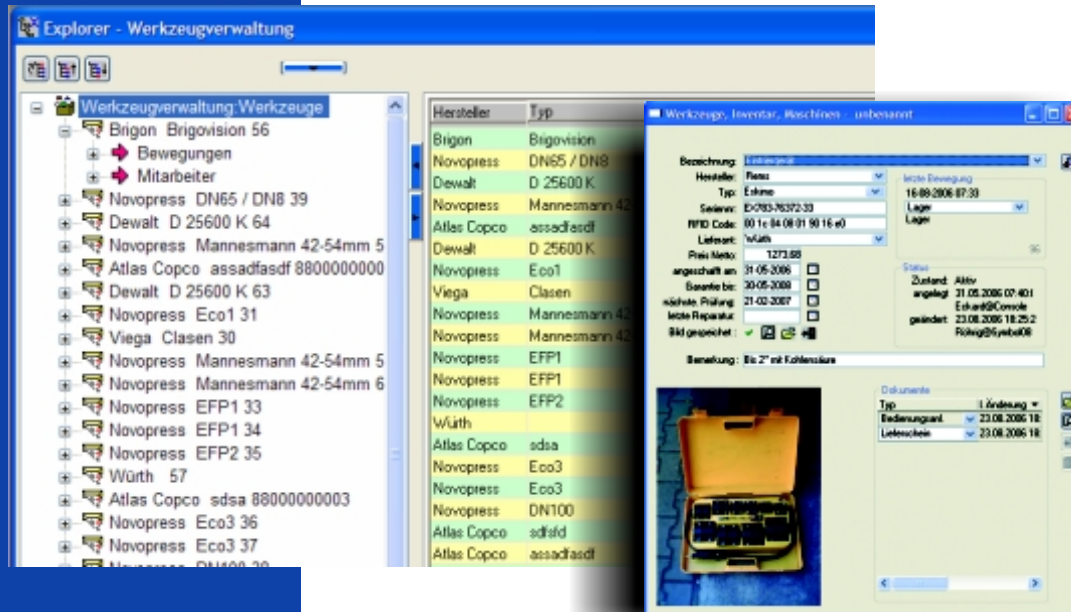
Explorer - Werkzeugverwaltung

Werkzeugverwaltung:Werkzeuge
Brigon Brigovision 56
Bewegungen
Mitarbeiter
Novopress DN65 / DN8 39
Dewalt D 25600 K 64
Novopress Mannesmann 42-54mm 5
Atlas Copco assadfasdf 8800000000
Dewalt D 25600 K 63
Novopress Eco1 31
Viega Clasen 30
Novopress Mannesmann 42-54mm 5
Novopress Mannesmann 42-54mm 6
Novopress EFP1 33
Novopress EFP1 34
Novopress EFP2 35
Würth 57
Atlas Copco sdsa 88000000003
Novopress Eco3 36
Novopress Eco3 37
Novopress DN100 38

| Hersteller | Typ |
|---|---|
| Brigon | Brigovision |
| Novopress | DN65 / DN8 |
| Dewalt | D 25600 K |
| Novopress | Mannesmann 42 |
| Atlas Copco | assadfasdf |
| Dewalt | D 25600 K |
| Novopress | Eco1 |
| Viega | Clasen |
| Novopress | Mannesmann 42 |
| Novopress | Mannesmann 42 |
| Novopress | EFP1 |
| Novopress | EFP1 |
| Novopress | EFP2 |
| Würth | |
| Atlas Copco | sdsa |
| Novopress | Eco3 |
| Novopress | Eco3 |
| Novopress | DN100 |
| Atlas Copco | sdfsfd |
| Atlas Copco | assadfasdf |

Werkzeuge, Inventar, Maschinen : unbenannt

Bezeichnung: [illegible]
Hersteller: Rems
Typ: Eskimo
Seriennr.: EX783-76372-33
RFID Code: 00 1c 04 08 01 90 16 e0
Lieferant: Würth
Preis Netto: 1273,68
angeschafft am: 31-05-2006
Garantie bis: 30-05-2008
nächste. Prüfung: 21-02-2007
letzte Reparatur:
Bild gespeichert:

letzte Bewegung
16-08-2006 07:33
Lager
Lager
96

Status
Zustand: Aktiv
angelegt: 31.05.2006 07:40:1 Eckardt@Console
geändert: 23.08.2006 18:25:2 Röhrig@Symbol08

Bemerkung: Bis 2" mit Kohlensäure

Dokumente
| Typ | l.Änderung |
|---|---|
| Bedienungsanl. | 23.08.2006 18: |
| Lieferschein | 23.08.2006 18: |